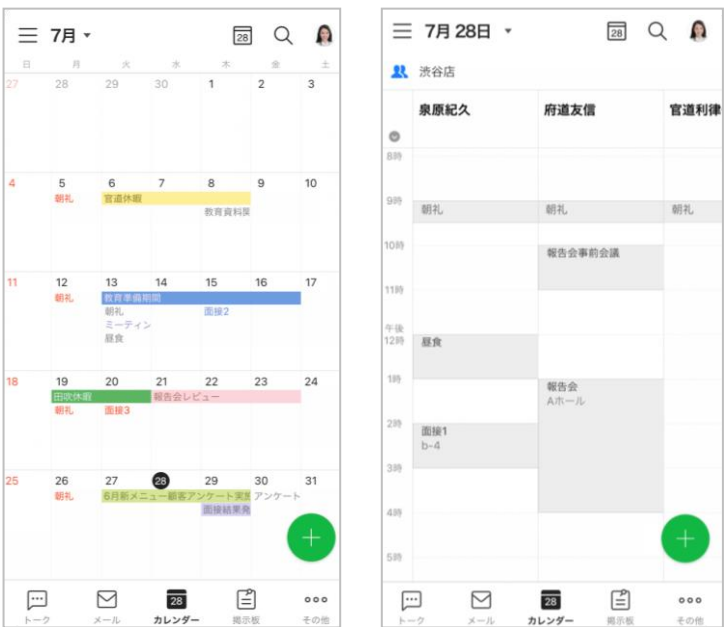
7月 ▾ 28

| 日 | 月 | 火 | 水 | 木 | 金 | 土 |
|---|---|---|---|---|---|---|
| 27 | 28 | 29 | 30 | 1 | 2 | 3 |
| 4 | 5 朝礼 | 6 官道休暇 | 7 | 8 教育資料案 | 9 | 10 |
| 11 | 12 朝礼 | 13 教育準備期間 朝礼 ミーティン 昼食 | 14 | 15 面接2 | 16 | 17 |
| 18 | 19 田吹休暇 朝礼 | 20 面接3 | 21 報告会レビュー | 22 | 23 | 24 |
| 25 | 26 朝礼 | 27 6月新メニュー顧客アンケート実施 | 28 | 29 面接結果発 | 30 アンケート | 31 |

トーク メール 28 カレンダー 掲示板 その他

7月 28日 ▾ 28

渋谷店

| | 泉原紀久 | 府道友信 | 官道利律 |
|---|---|---|---|
| 8時 | | | |
| 9時 | 朝礼 | 朝礼 | 朝礼 |
| 10時 | | 報告会事前会議 | |
| 11時 | | | |
| 午後 12時 | 昼食 | | |
| 1時 | | 報告会 Aホール | |
| 2時 | 面接1 b-4 | | |
| 3時 | | | |
| 4時 | | | |
| 5時 | | | |

トーク メール 28 カレンダー 掲示板 その他